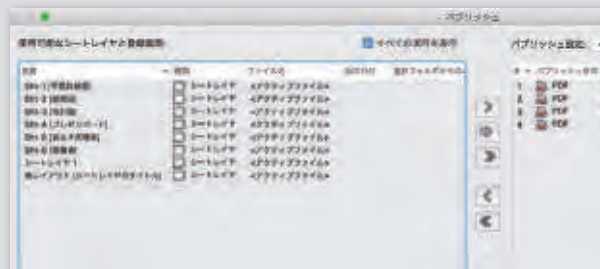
パブリッシュ

使用可能なシートレイヤと登録範囲

すべての使用を選択

パブリッシュ設定

名前 | 種類 | ファイル名 | 最終日付 | 保存フォルダの作

SH-1 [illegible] | シートレイヤ | <アクティブファイル>
SH-2 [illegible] | シートレイヤ | <アクティブファイル>
SH-3 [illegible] | シートレイヤ | <アクティブファイル>
SH-4 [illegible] | シートレイヤ | <アクティブファイル>
SH-5 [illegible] | シートレイヤ | <アクティブファイル>
SH-6 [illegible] | シートレイヤ | <アクティブファイル>
シートレイヤ1 | シートレイヤ | <アクティブファイル>
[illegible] | シートレイヤ | <アクティブファイル>

# パブリッシュ名

1 PDF
2 PDF
3 PDF
4 PDF